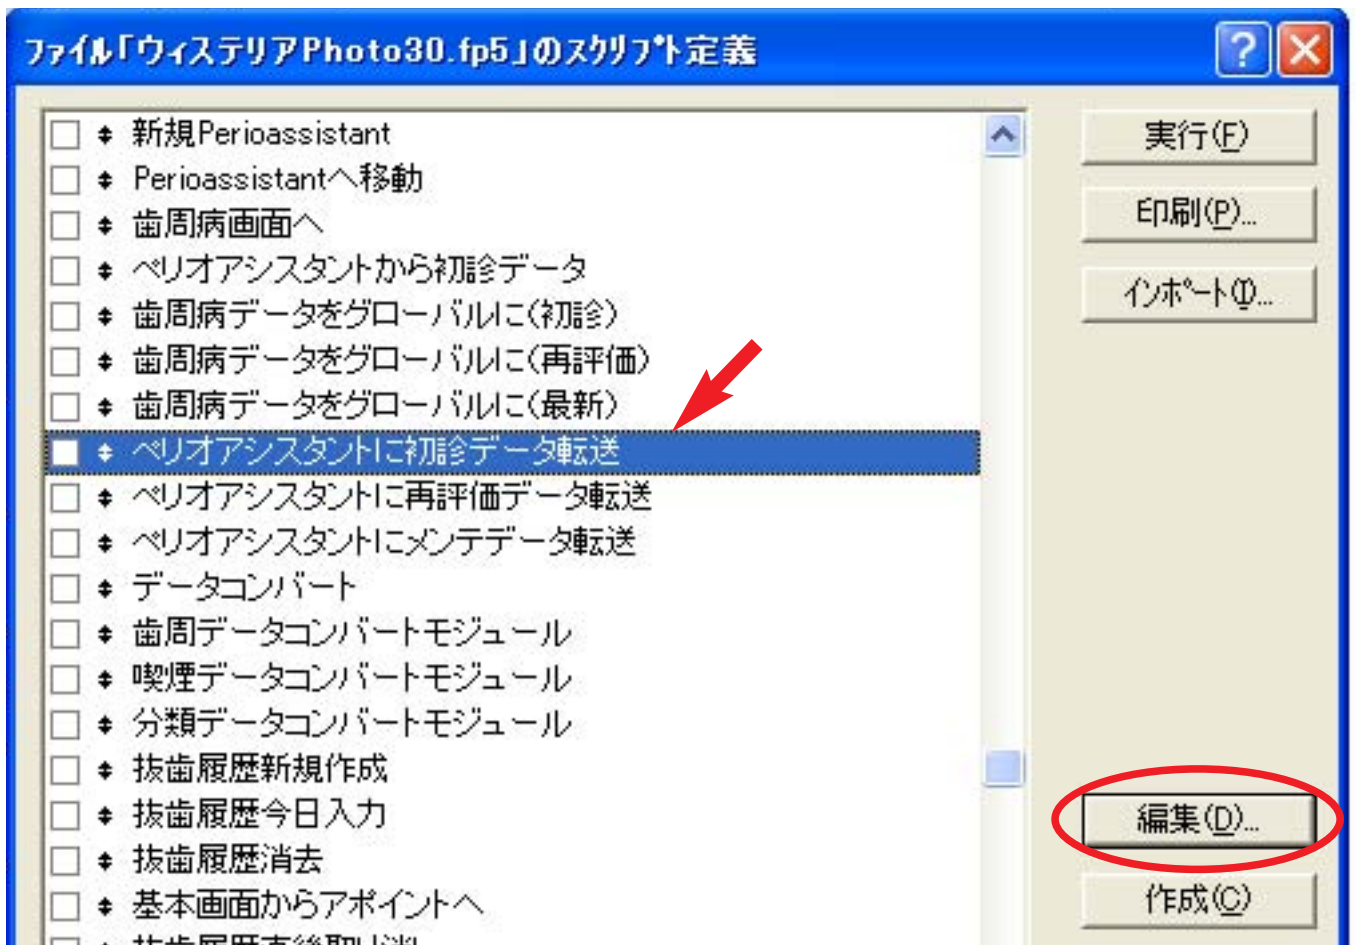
ファイル「ウィステリアPhoto30.fp5」のスクリプト定義

新規Perioassistant
Perioassistantへ移動
歯周病画面へ
ペリオアシスタントから初診データ
歯周病データをグローバルに(初診)
歯周病データをグローバルに(再評価)
歯周病データをグローバルに(最新)
ペリオアシスタントに初診データ転送
ペリオアシスタントに再評価データ転送
ペリオアシスタントにメンテデータ転送
データコンバート
歯周データコンバートモジュール
喫煙データコンバートモジュール
分類データコンバートモジュール
抜歯履歴新規作成
抜歯履歴今日入力
抜歯履歴消去
基本画面からアポイントへ
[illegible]

実行(F)
印刷(P)...
インポート(I)...
編集(D)...
作成(C)